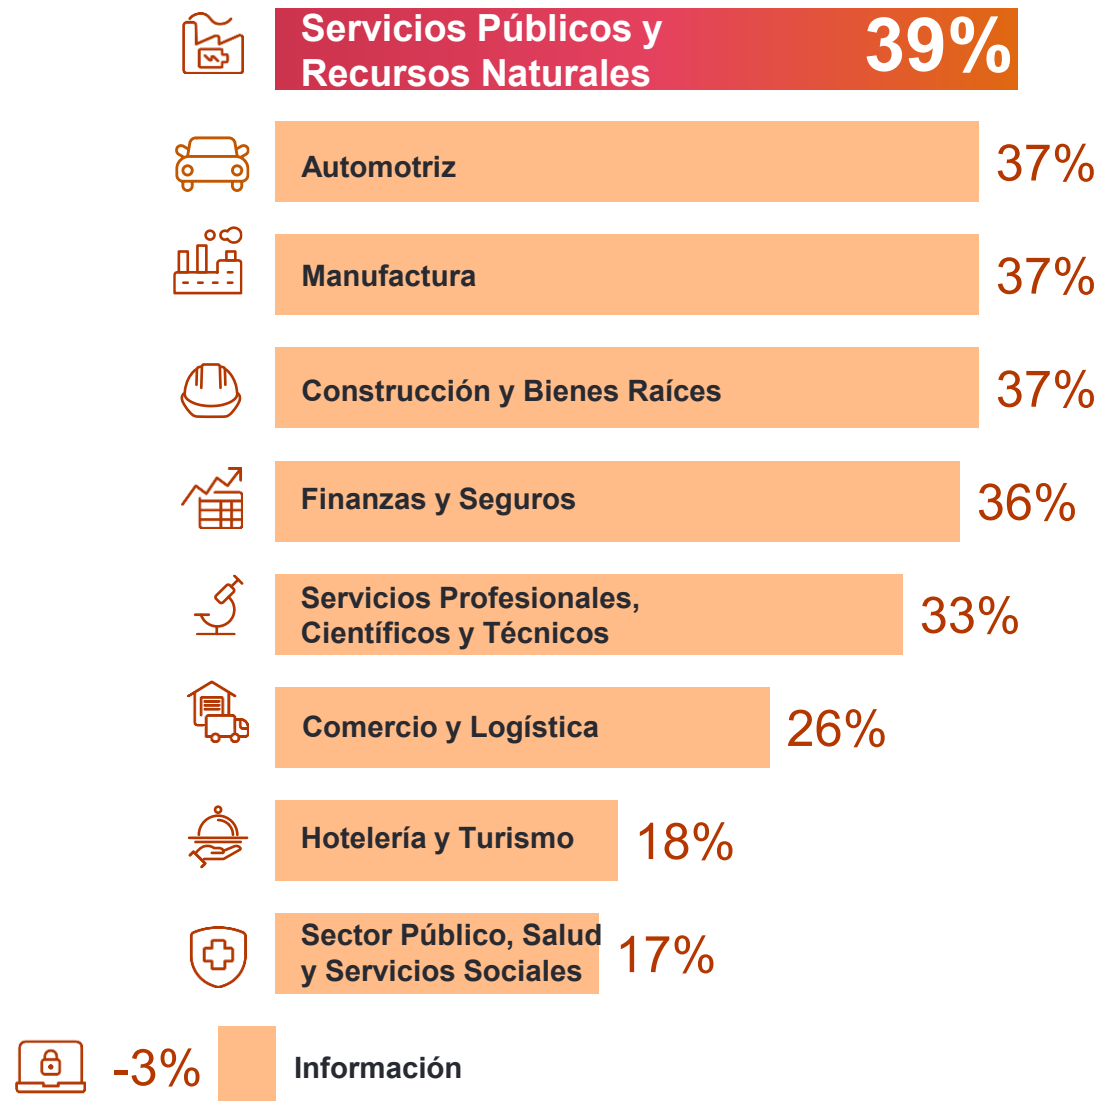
Servicios Públicos y Recursos Naturales 39%

Automotriz 37%

Manufactura 37%

Construcción y Bienes Raíces 37%

Finanzas y Seguros 36%

Servicios Profesionales, Científicos y Técnicos 33%

Comercio y Logística 26%

Hotelería y Turismo 18%

Sector Público, Salud y Servicios Sociales 17%

-3% Información